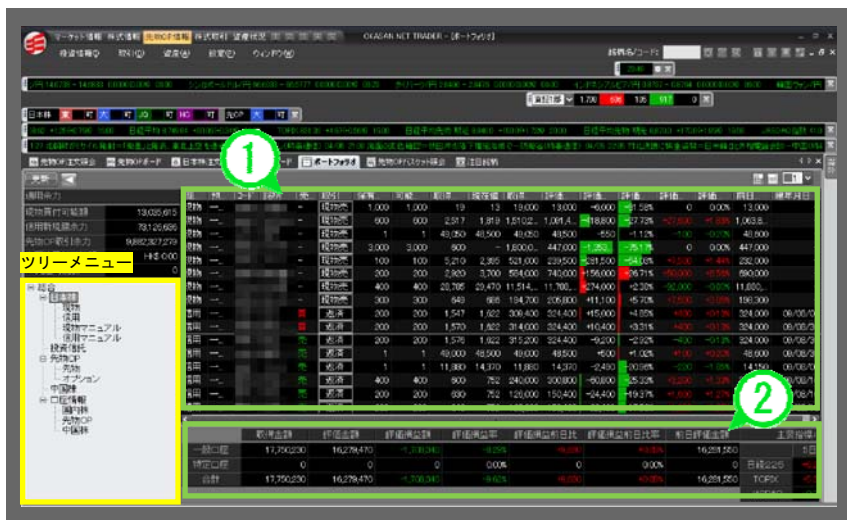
OKASAN NET TRADER - [ポートフォリオ]

マーケット情報 株式取引 先物OP取引 株価分析 信用状況

投資情報 取引 建玉 設定 ウィンドウ

銘柄名/コード

ポートフォリオ

1

2

運用余力

現物買付可能額 13,035,615
信用新規建余力 79,126,685
先物OP取引余力 9,982,327,279

ツリーメニュー

総合
現物
信用
現物マニュアル
信用マニュアル
投資信託
先物OP
先物
オプション
中国株
口座情報
国内株
先物OP
中国株

| | 取得金額 | 評価金額 | 評価損益額 | 評価損益率 | 評価損益前日比 | 評価損益前日比率 | 前日評価金額 |
|---|---|---|---|---|---|---|---|
| 一般口座 | 17,750,230 | 16,278,470 | | | | | 16,281,550 |
| 特定口座 | 0 | 0 | 0 | 0.00% | 0 | 0.00% | 0 |
| 合計 | 17,750,230 | 16,278,470 | | | | | 16,281,550 |

主要指標
日経225
TOPIX